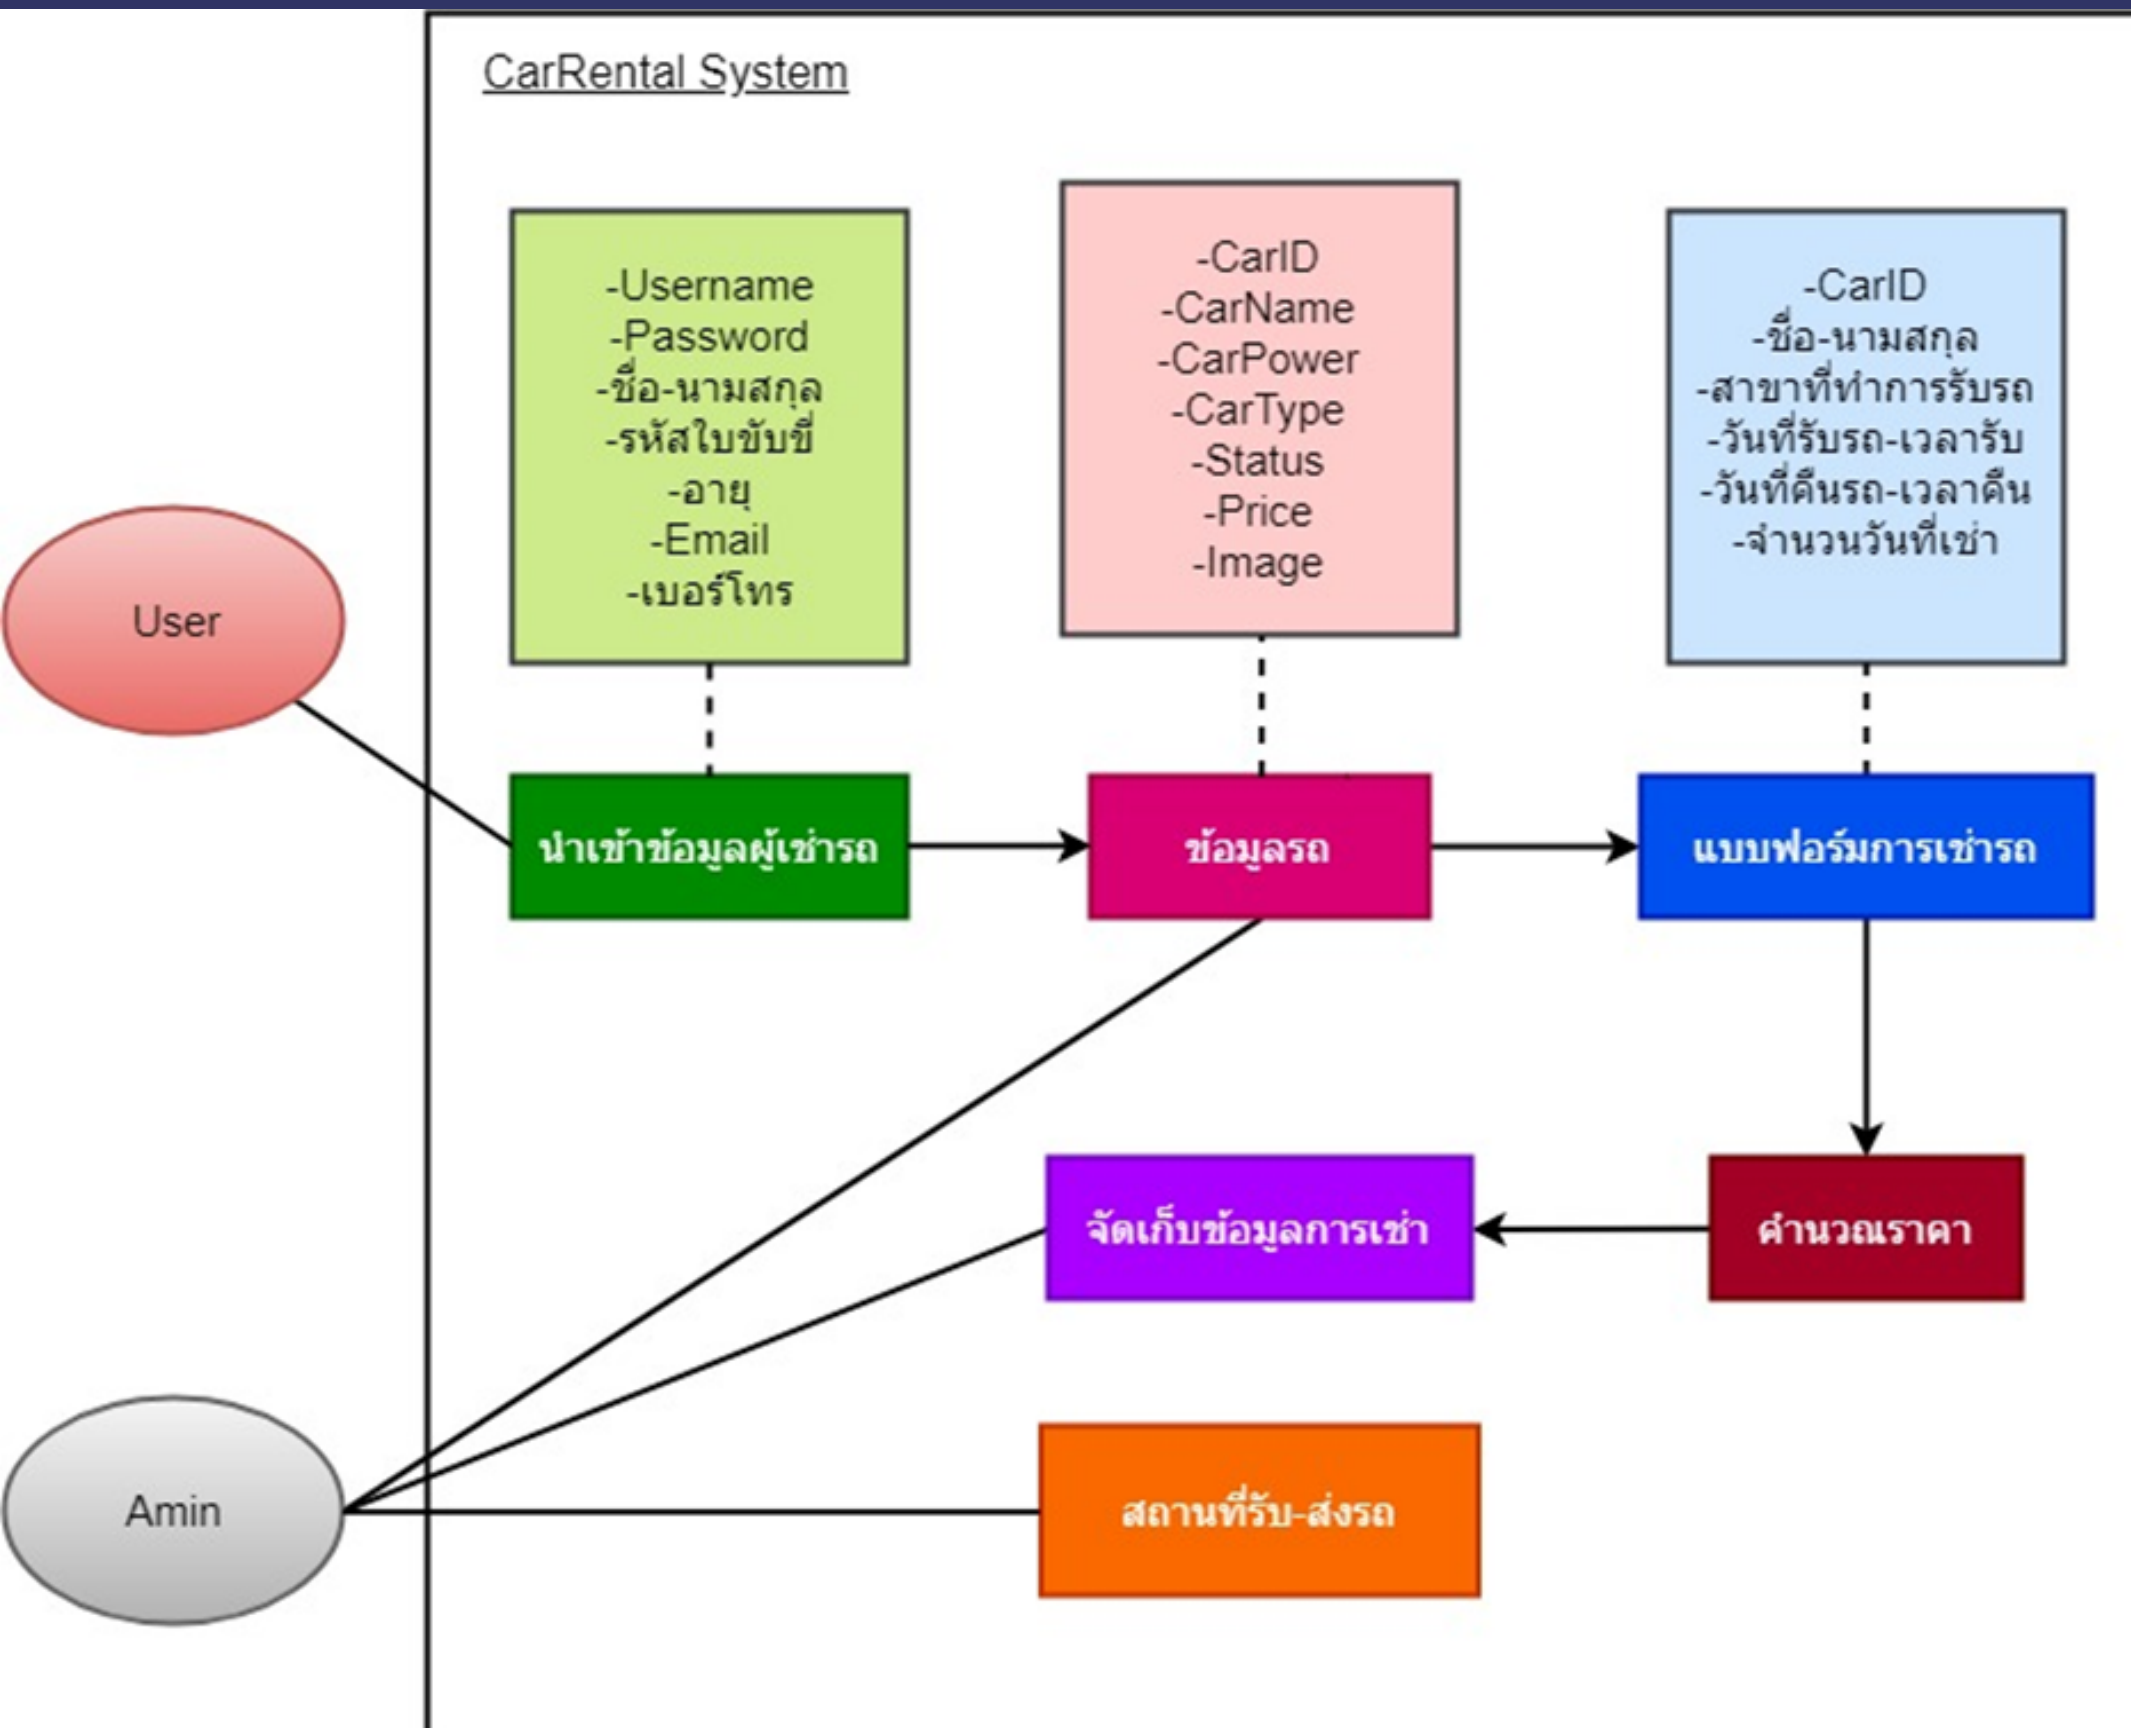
CarRental System

-Username
-Password
-ชื่อ-นามสกุล
-รหัสใบขับขี่
-อายุ
-Email
-เบอร์โทร

-CarID
-CarName
-CarPower
-CarType
-Status
-Price
-Image

-CarID
-ชื่อ-นามสกุล
-สาขาที่ทำการรับรถ
-วันที่รับรถ-เวลารับ
-วันที่คืนรถ-เวลาคืน
-จำนวนวันที่เช่า

User

นำเข้าข้อมูลผู้เช่ารถ

ข้อมูลรถ

แบบฟอร์มการเช่ารถ

จัดเก็บข้อมูลการเช่า

คำนวณราคา

Amin

สถานที่รับ-ส่งรถ